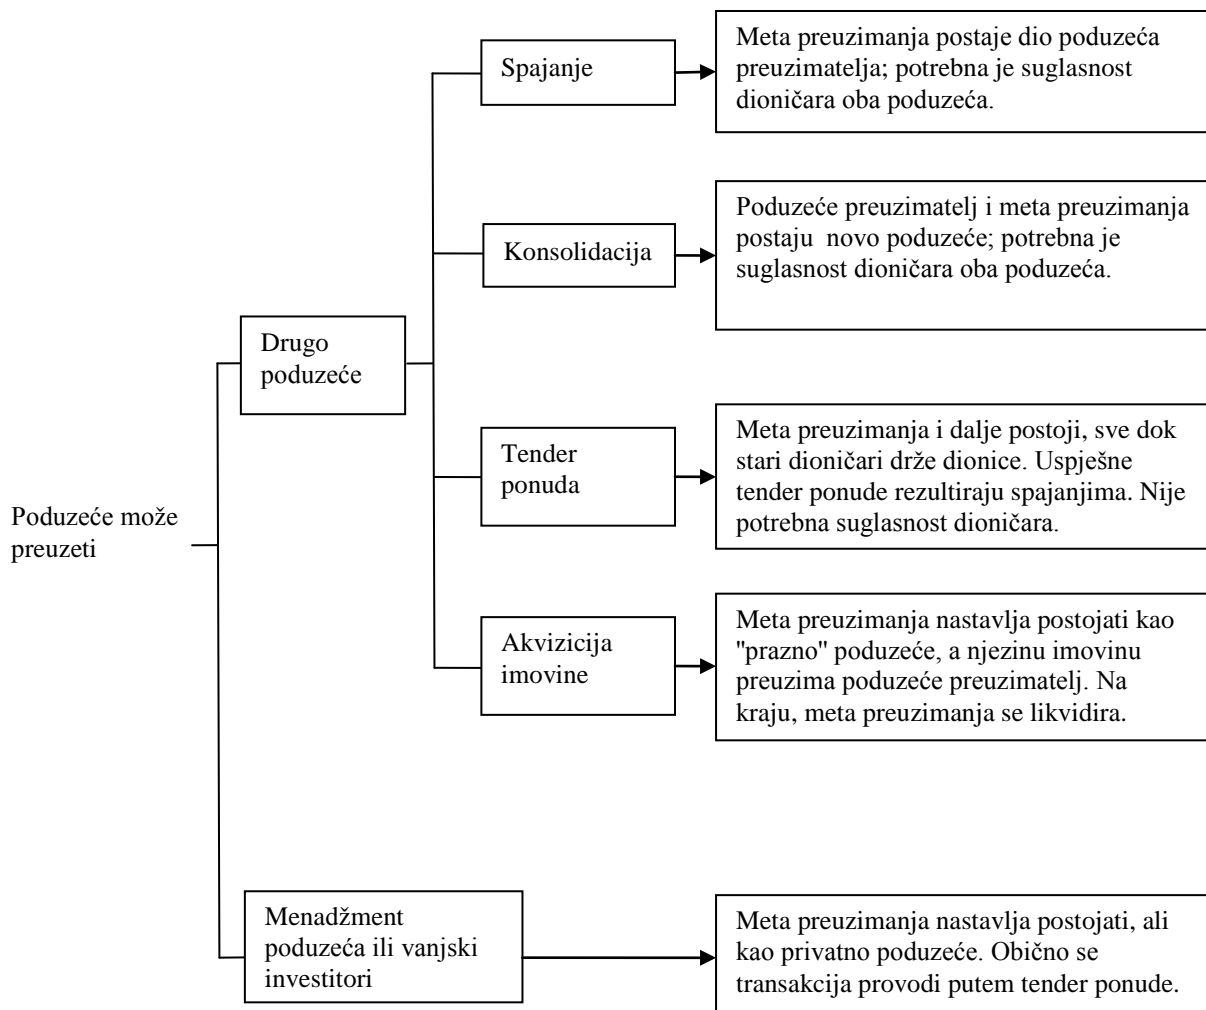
Poduzeće može preuzeti

Drugo poduzeće

Spajanje

Meta preuzimanja postaje dio poduzeća preuzimatelja; potrebna je suglasnost dioničara oba poduzeća.

Konsolidacija

Poduzeće preuzimatelj i meta preuzimanja postaju novo poduzeće; potrebna je suglasnost dioničara oba poduzeća.

Tender ponuda

Meta preuzimanja i dalje postoji, sve dok stari dioničari drže dionice. Uspješne tender ponude rezultiraju spajanjima. Nije potrebna suglasnost dioničara.

Akvizicija imovine

Meta preuzimanja nastavlja postojati kao "prazno" poduzeće, a njezinu imovinu preuzima poduzeće preuzimatelj. Na kraju, meta preuzimanja se likvidira.

Menadžment poduzeća ili vanjski investitori

Meta preuzimanja nastavlja postojati, ali kao privatno poduzeće. Obično se transakcija provodi putem tender ponude.